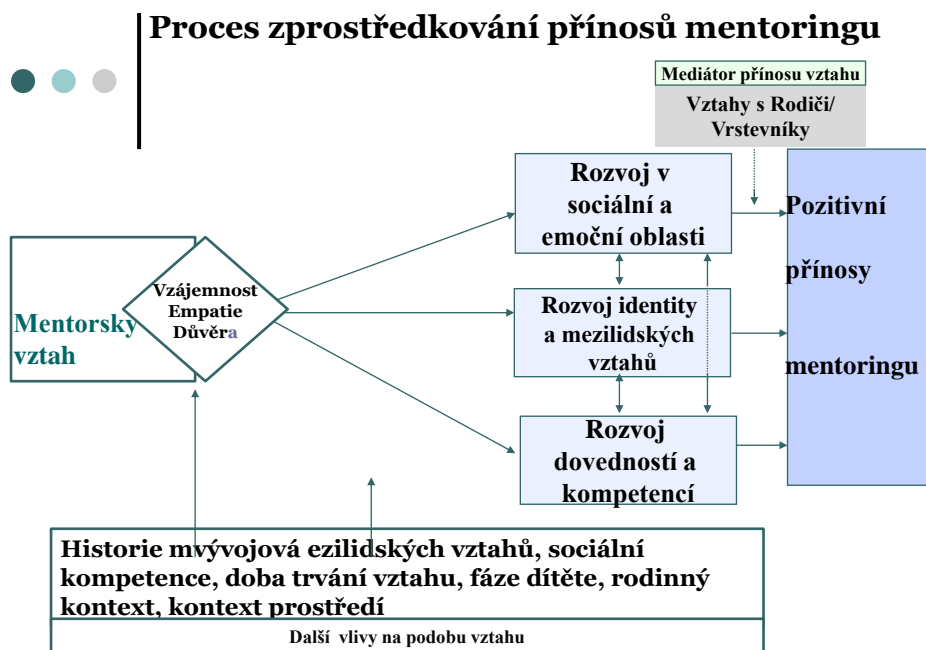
Proces zprostředkování přínosů mentoringu

Mediátor přínosu vztahu

Vztahy s Rodiči/ Vrstevníky

Mentorsky vztah

Vzájemnost Empatie Důvěra

Rozvoj v sociální a emoční oblasti

Rozvoj identity a mezilidských vztahů

Rozvoj dovedností a kompetencí

Pozitivní přínosy mentoringu

Historie mvývojová ezilidských vztahů, sociální kompetence, doba trvání vztahu, fáze dítěte, rodinný kontext, kontext prostředí

Další vlivy na podobu vztahu